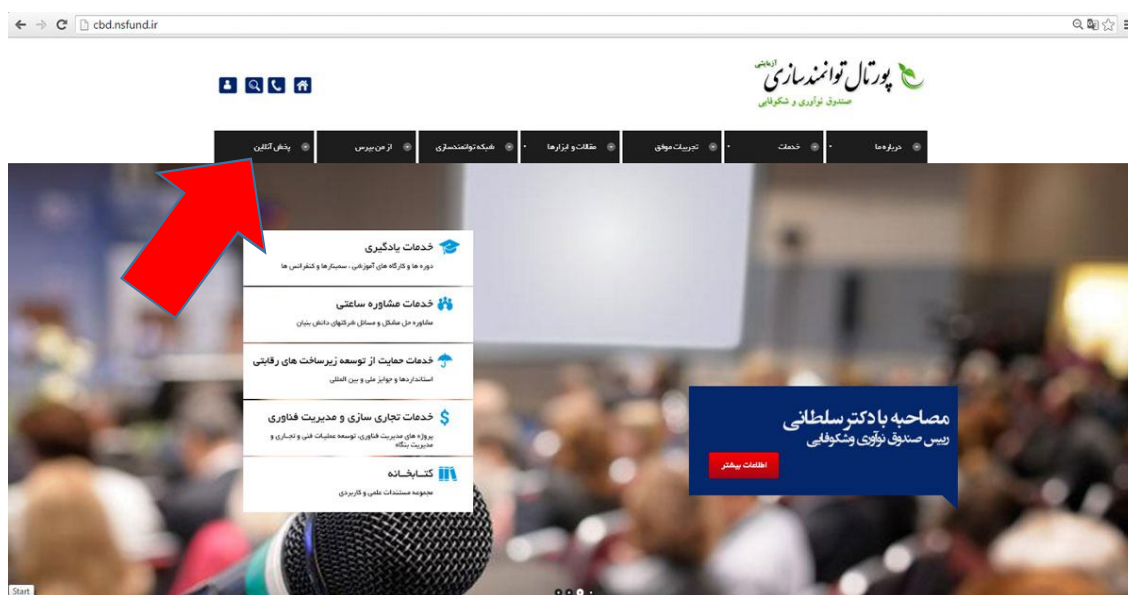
cbd.nsfund.ir

پورتال توانمندسازی آزمایشی
صندوق نوآوری و شکوفایی

درباره ما
خدمات
تجربیات موفق
مقالات و ابزارها
شبکه توانمندسازی
از من بپرس
پخش آنلاین

خدمات یادگیری
دوره ها و کارگاه های آموزشی ، سمینارها و کنفرانس ها

خدمات مشاوره ساعتی
مشاوره حل مشکل و مسائل شرکتهای دانش بنیان

خدمات حمایت از توسعه زیرساخت های رقابتی
استانداردها و جوایز ملی و بین المللی

خدمات تجاری سازی و مدیریت فناوری
پروژه های مدیریت فناوری، توسعه عملیات فنی و تجاری و مدیریت بنگاه

کتابخانه
مجموعه مستندات علمی و کاربردی

مصاحبه با دکتر سلطانی
رییس صندوق نوآوری و شکوفایی
اطلاعات بیشتر

Start